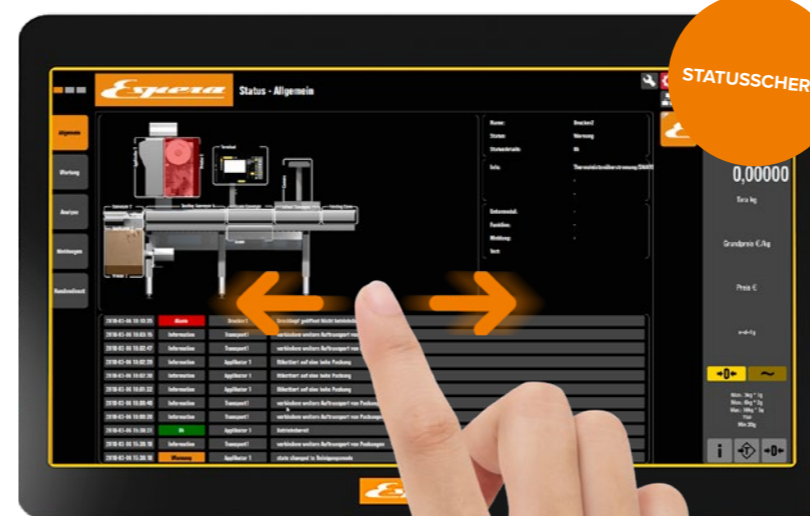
STATUSSCHER

Espera

Status - Allgemein

Allgemein

Wartung

Analyse

Meldungen

Kundendienst

Name:
Status:
Statusdetails:

Info:

Gerätemodul:
Funktion:
Meldung:
Text:

0,00000

Netto kg

Grundpreis €/kg

Preis €

| 2018-02-06 15:30:35 | Alarm | Drucker 1 | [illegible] |
|---|---|---|---|
| 2018-02-06 15:30:15 | Information | Transport | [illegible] |
| 2018-02-06 15:02:47 | Information | Transport | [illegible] |
| 2018-02-06 15:02:39 | Information | Applikator 1 | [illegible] |
| 2018-02-06 15:02:30 | Information | Applikator 1 | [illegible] |
| 2018-02-06 15:01:22 | Information | Applikator 1 | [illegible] |
| 2018-02-06 15:00:40 | Information | Transport | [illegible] |
| 2018-02-06 15:00:30 | Information | Transport | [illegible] |
| 2018-02-06 15:00:21 | Ok | Applikator 1 | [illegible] |
| 2018-02-06 15:20:10 | Information | Transport | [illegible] |
| 2018-02-06 15:20:10 | Warnung | Applikator 1 | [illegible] |

Espera